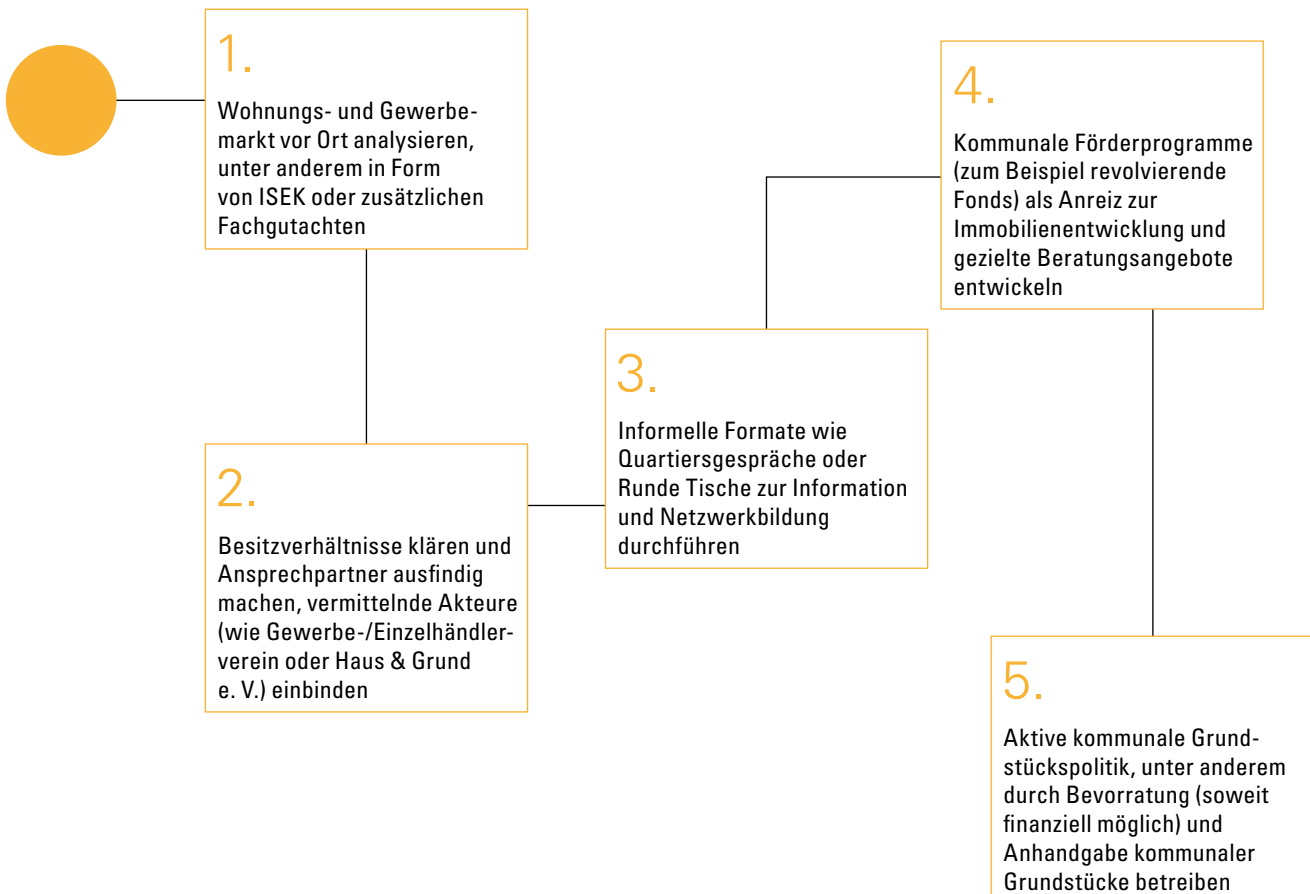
1.

Wohnungs- und Gewerbemarkt vor Ort analysieren, unter anderem in Form von ISEK oder zusätzlichen Fachgutachten

2.

Besitzverhältnisse klären und Ansprechpartner ausfindig machen, vermittelnde Akteure (wie Gewerbe-/Einzelhändlerverein oder Haus & Grund e. V.) einbinden

3.

Informelle Formate wie Quartiersgespräche oder Runde Tische zur Information und Netzwerkbildung durchführen

4.

Kommunale Förderprogramme (zum Beispiel revolvierende Fonds) als Anreiz zur Immobilienentwicklung und gezielte Beratungsangebote entwickeln

5.

Aktive kommunale Grundstückspolitik, unter anderem durch Bevorratung (soweit finanziell möglich) und Anhandgabe kommunaler Grundstücke betreiben